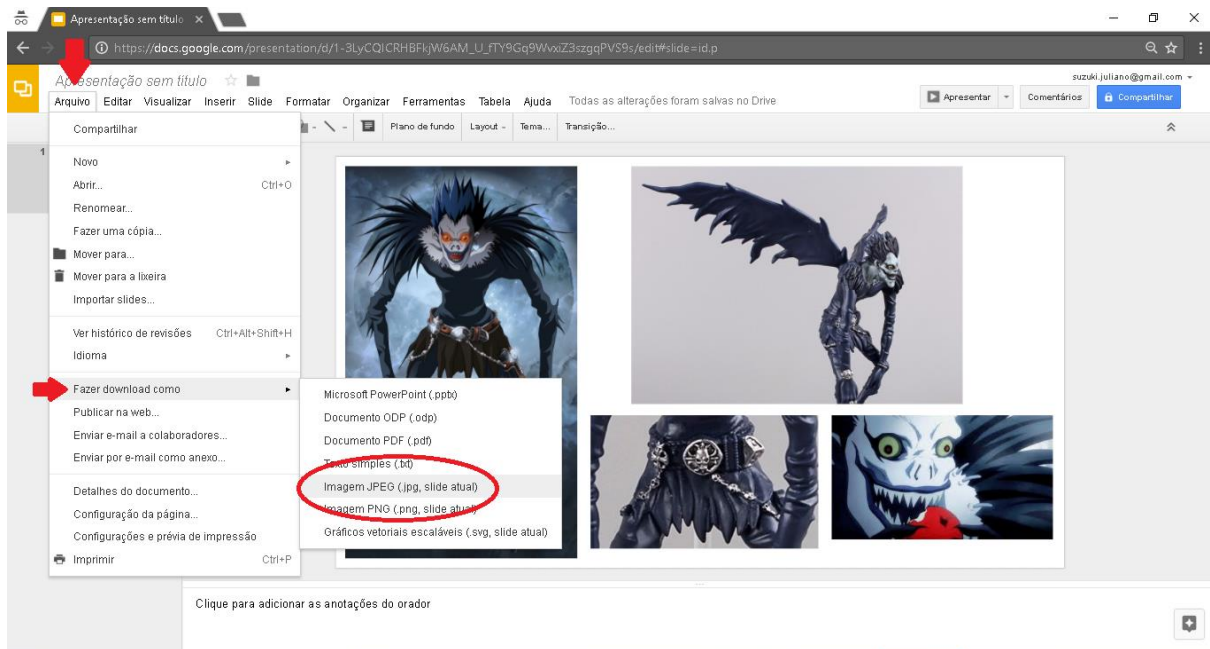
Apresentação sem título ×

https://docs.google.com/presentation/d/1-3LyCQICRHBFkjW6AM_U_fTY9Gq9WvxiZ3szgqPVS9s/edit#slide=id.p

Apresentação sem título

Arquivo Editar Visualizar Inserir Slide Formatar Organizar Ferramentas Tabela Ajuda Todas as alterações foram salvas no Drive

suzuki.juliano@gmail.com

Apresentar Comentários Compartilhar

Plano de fundo Layout Tema... Transição...

1

Compartilhar

Novo
Abrir... Ctrl+O
Renomear...
Fazer uma cópia...
Mover para...
Mover para a lixeira
Importar slides...

Ver histórico de revisões Ctrl+Alt+Shift+H
Idioma

Fazer download como
Publicar na web...
Enviar e-mail a colaboradores...
Enviar por e-mail como anexo...

Detalhes do documento...
Configuração da página...
Configurações e prévia de impressão
Imprimir Ctrl+P

Microsoft PowerPoint (.pptx)
Documento ODP (.odp)
Documento PDF (.pdf)
Texto simples (.txt)
Imagem JPEG (.jpg, slide atual)
Imagem PNG (.png, slide atual)
Gráficos vetoriais escaláveis (.svg, slide atual)

Clique para adicionar as anotações do orador